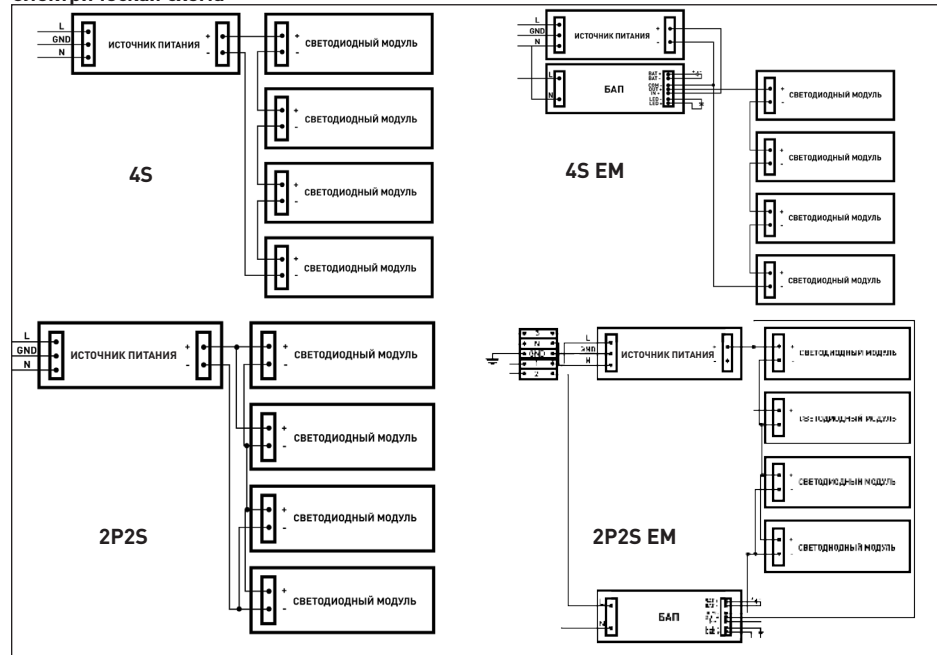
L
GND
N
ИСТОЧНИК ПИТАНИЯ
+
-
+
-
СВЕТОДИОДНЫЙ МОДУЛЬ
+
-
СВЕТОДИОДНЫЙ МОДУЛЬ
+
-
СВЕТОДИОДНЫЙ МОДУЛЬ
+
-
СВЕТОДИОДНЫЙ МОДУЛЬ

4S

L
GND
N
ИСТОЧНИК ПИТАНИЯ
+
-
L
N
БАП
BAT +
BAT -
COM
OUT
IN +
LED
LED
+
-
СВЕТОДИОДНЫЙ МОДУЛЬ
+
-
СВЕТОДИОДНЫЙ МОДУЛЬ
+
-
СВЕТОДИОДНЫЙ МОДУЛЬ
+
-
СВЕТОДИОДНЫЙ МОДУЛЬ

4S EM

L
GND
N
ИСТОЧНИК ПИТАНИЯ
+
-
+
-
СВЕТОДИОДНЫЙ МОДУЛЬ
+
-
СВЕТОДИОДНЫЙ МОДУЛЬ
+
-
СВЕТОДИОДНЫЙ МОДУЛЬ
+
-
СВЕТОДИОДНЫЙ МОДУЛЬ

2P2S

N
GND
L
GND
N
ИСТОЧНИК ПИТАНИЯ
+
-
+
-
СВЕТОДИОДНЫЙ МОДУЛЬ
+
-
СВЕТОДИОДНЫЙ МОДУЛЬ
+
-
СВЕТОДИОДНЫЙ МОДУЛЬ
+
-
СВЕТОДИОДНЫЙ МОДУЛЬ

2P2S EM

L
N
БАП